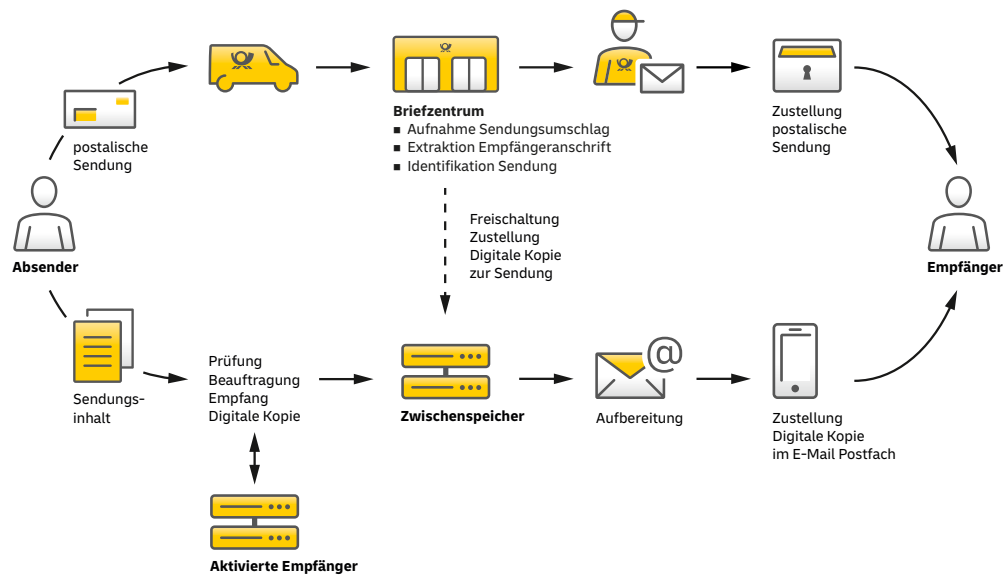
postalische Sendung

Absender

Sendungsinhalt

Briefzentrum
■ Aufnahme Sendungsumschlag
■ Extraktion Empfängeranschrift
■ Identifikation Sendung

Freischaltung Zustellung Digitale Kopie zur Sendung

Zustellung postalische Sendung

Empfänger

Prüfung
Beauftragung
Empfang
Digitale Kopie

Zwischenspeicher

Aufbereitung

Zustellung Digitale Kopie im E-Mail Postfach

Aktivierte Empfänger